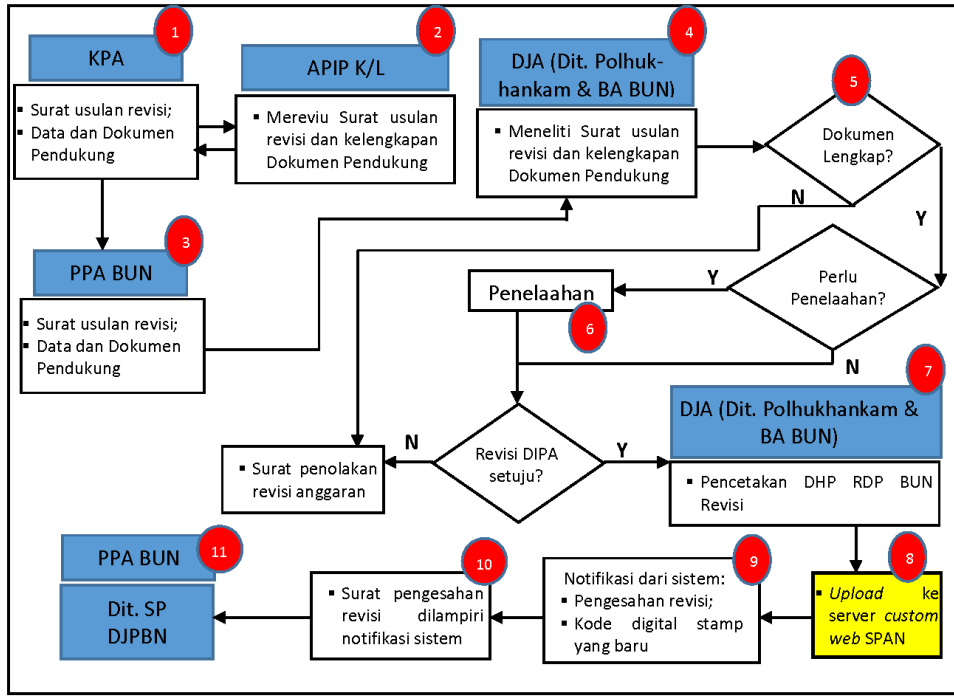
1
KPA

- Surat usulan revisi;
- Data dan Dokumen Pendukung

2
APIP K/L

- Mereviu Surat usulan revisi dan kelengkapan Dokumen Pendukung

4
DJA (Dit. Polhukhankam & BA BUN)

- Meneliti Surat usulan revisi dan kelengkapan Dokumen Pendukung

5
Dokumen Lengkap?

N

Y

3
PPA BUN

- Surat usulan revisi;
- Data dan Dokumen Pendukung

Y

Penelaahan

6

Perlu Penelaahan?

N

7
DJA (Dit. Polhukhankam & BA BUN)

N

- Surat penolakan revisi anggaran

Revisi DIPA setuju?

Y

- Pencetakan DHP RDP BUN Revisi

11
PPA BUN

Dit. SP DJPBN

10
- Surat pengesahan revisi dilampiri notifikasi sistem

9
Notifikasi dari sistem:
- Pengesahan revisi;
- Kode digital stamp yang baru

8
- *Upload* ke server *custom web* SPAN